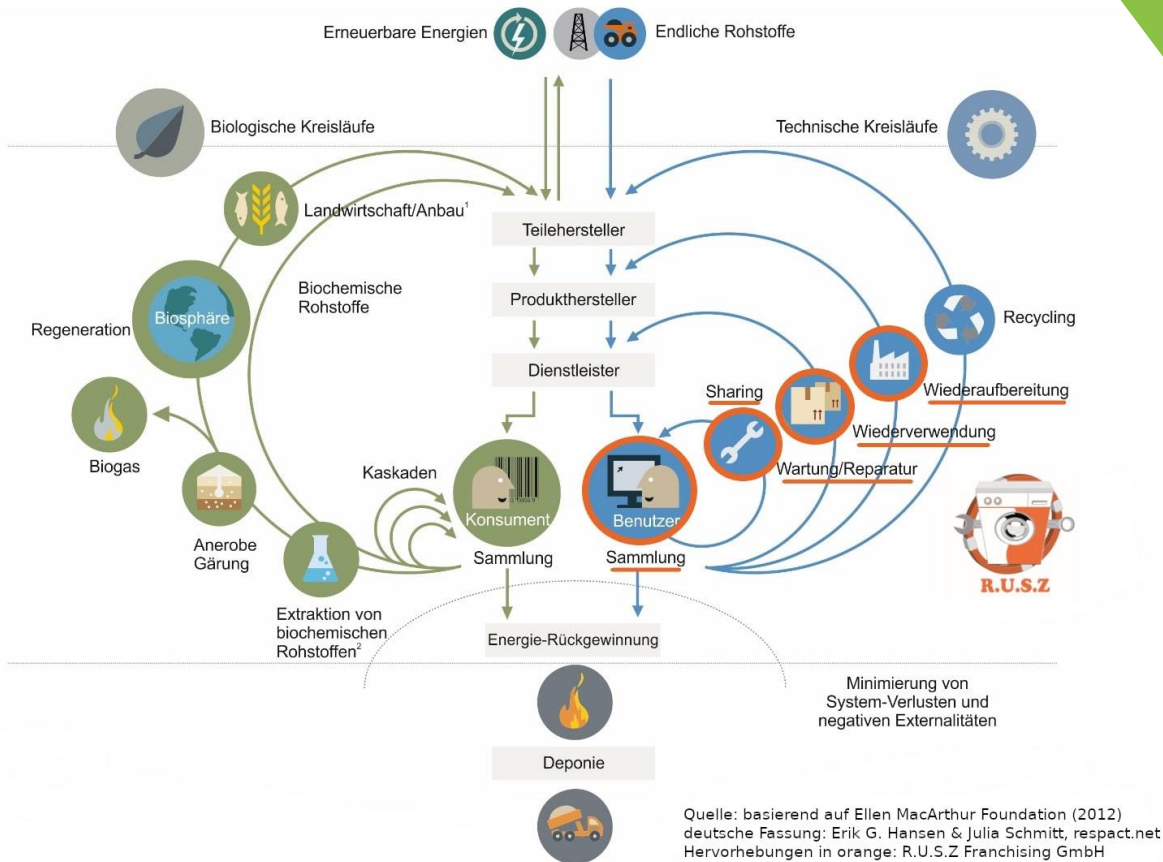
Erneuerbare Energien

Endliche Rohstoffe

Biologische Kreisläufe

Technische Kreisläufe

Landwirtschaft/Anbau$^1$

Teilehersteller

Biochemische Rohstoffe

Produkthersteller

Regeneration

Biosphäre

Recycling

Dienstleister

Sharing

Wiederaufbereitung

Biogas

Wiederverwendung

Kaskaden

Wartung/Reparatur

Konsument

Benutzer

Anerobe Gärung

Sammlung

Sammlung

R.U.S.Z

Extraktion von biochemischen Rohstoffen$^2$

Energie-Rückgewinnung

Minimierung von System-Verlusten und negativen Externalitäten

Deponie

Quelle: basierend auf Ellen MacArthur Foundation (2012)
deutsche Fassung: Erik G. Hansen & Julia Schmitt, respact.net
Hervorhebungen in orange: R.U.S.Z Franchising GmbH